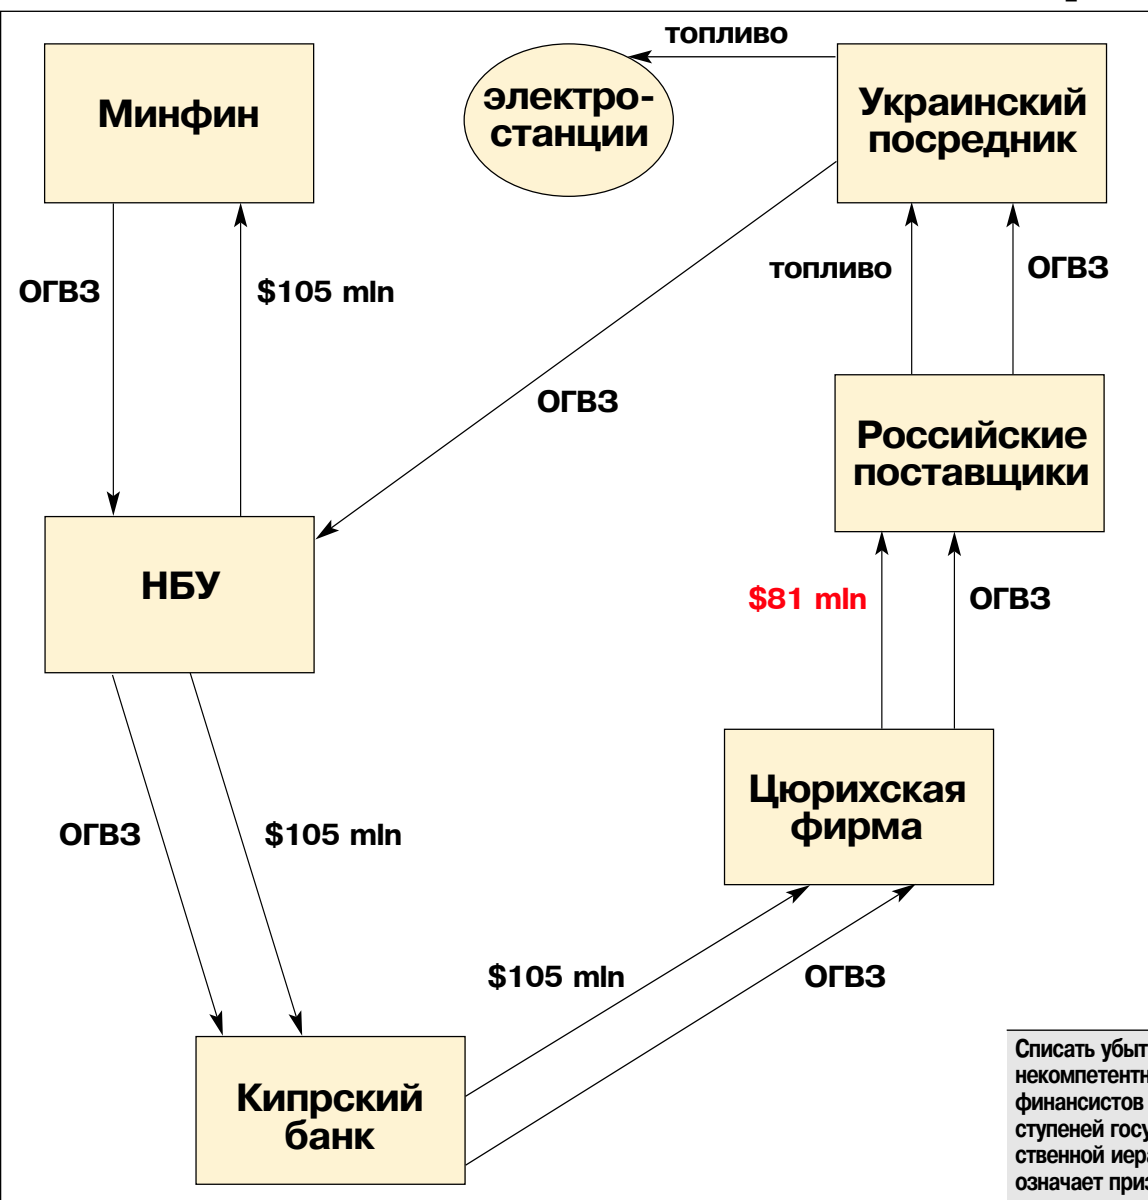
Минфин

электростанции

топливо

Украинский посредник

ОГВЗ

$105 mln

ОГВЗ

топливо

ОГВЗ

Российские поставщики

НБУ

$81 mln

ОГВЗ

Цюрихская фирма

ОГВЗ

$105 mln

$105 mln

ОГВЗ

Кипрский банк

Списать убыт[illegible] некомпетентн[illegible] финансистов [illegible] ступеней госу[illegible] ственной иера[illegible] означает приз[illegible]